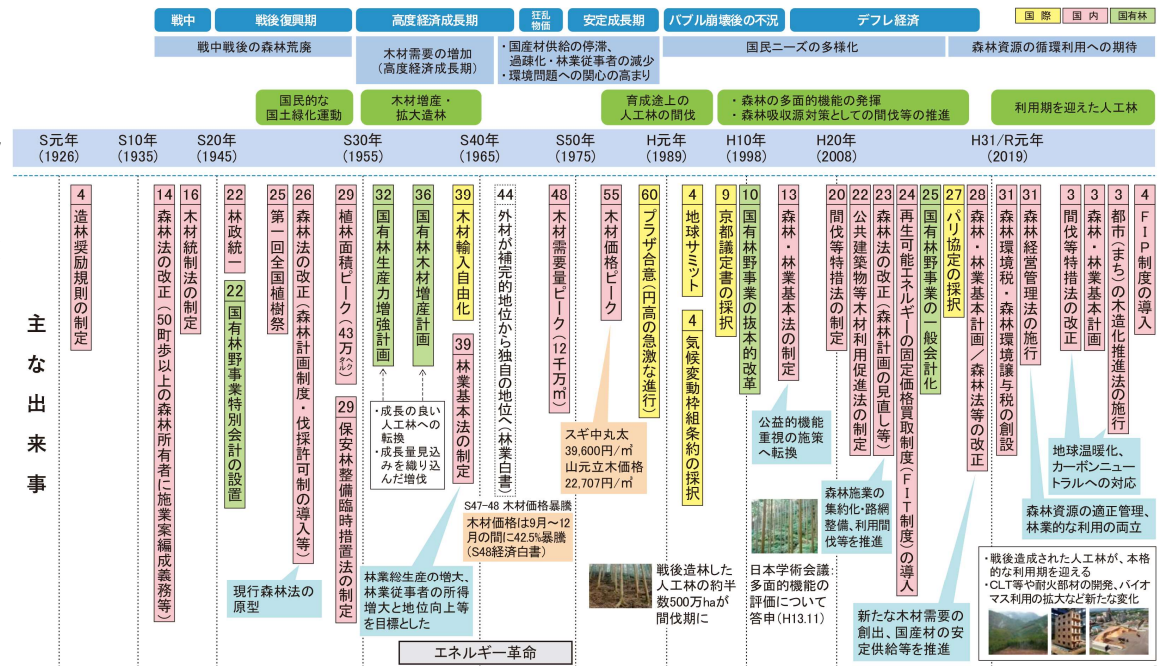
戦中 戦後復興期 高度経済成長期 狂乱物価 安定成長期 バブル崩壊後の不況 デフレ経済

国際 国内 国有林

戦中戦後の森林荒廃

木材需要の増加（高度経済成長期）

・国産材供給の停滞、過疎化・林業従事者の減少
・環境問題への関心の高まり

国民ニーズの多様化

森林資源の循環利用への期待

国民的な国土緑化運動

木材増産・拡大造林

育成途上の人工林の間伐

・森林の多面的機能の発揮
・森林吸収源対策としての間伐等の推進

利用期を迎えた人工林

S元年（1926） S10年（1935） S20年（1945） S30年（1955） S40年（1965） S50年（1975） H元年（1989） H10年（1998） H20年（2008） H31/R元年（2019）

主な出来事

4 造林奨励規則の制定

14 森林法の改正（50町歩以上の森林所有者に施業案編成義務等）

16 木材統制法の制定

22 林政統一

22 国有林野事業特別会計の設置

25 第一回全国植樹祭

26 森林法の改正（森林計画制度・伐採許可制の導入等）

現行森林法の原型

29 植林面積ピーク（43万ha）

29 保安林整備臨時措置法の制定

32 国有林生産力増強計画

36 国有林木材増産計画

・成長の良い人工林への転換
・成長量見込みを織り込んだ増伐

39 木材輸入自由化

39 林業基本法の制定

林業総生産の増大、林業従事者の所得増大と地位向上等を目標とした

44 外材が補完的地位から独自の地位へ（林業白書）

48 木材需要量ピーク（12千万m³）

S47-48 木材価格暴騰
木材価格は9月～12月の間に42.5%暴騰（S48経済白書）

エネルギー革命

55 木材価格ピーク

スギ中丸太 39,600円/m³
山元立木価格 22,707円/m³

60 プラザ合意（円高の急激な進行）

戦後造林した人工林の約半数500万haが間伐期に

4 地球サミット

4 気候変動枠組条約の採択

9 京都議定書の採択

10 国有林野事業の抜本的改革

13 森林・林業基本法の制定

公益的機能重視の施策へ転換

日本学術会議：多面的機能の評価について答申（H13.11）

20 間伐等特措法の制定

22 公共建築物等木材利用促進法の制定

23 森林法の改正（森林計画の見直し等）

森林施業の集約化・路網整備、利用間伐等を推進

24 再生可能エネルギーの固定価格買取制度（FIT制度）の導入

25 国有林野事業の一般会計化

27 パリ協定の採択

28 森林・林業基本計画／森林法等の改正

新たな木材需要の創出、国産材の安定供給等を推進

31 森林環境税・森林環境譲与税の創設

31 森林経営管理法の施行

3 間伐等特措法の改正

3 森林・林業基本計画

3 都市（まち）の木造化推進法の施行

4 FIP制度の導入

地球温暖化、カーボンニュートラルへの対応

森林資源の適正管理、林業的な利用の両立

・戦後造成された人工林が、本格的な利用期を迎える
・CLT等や耐火部材の開発、バイオマス利用の拡大など新たな変化